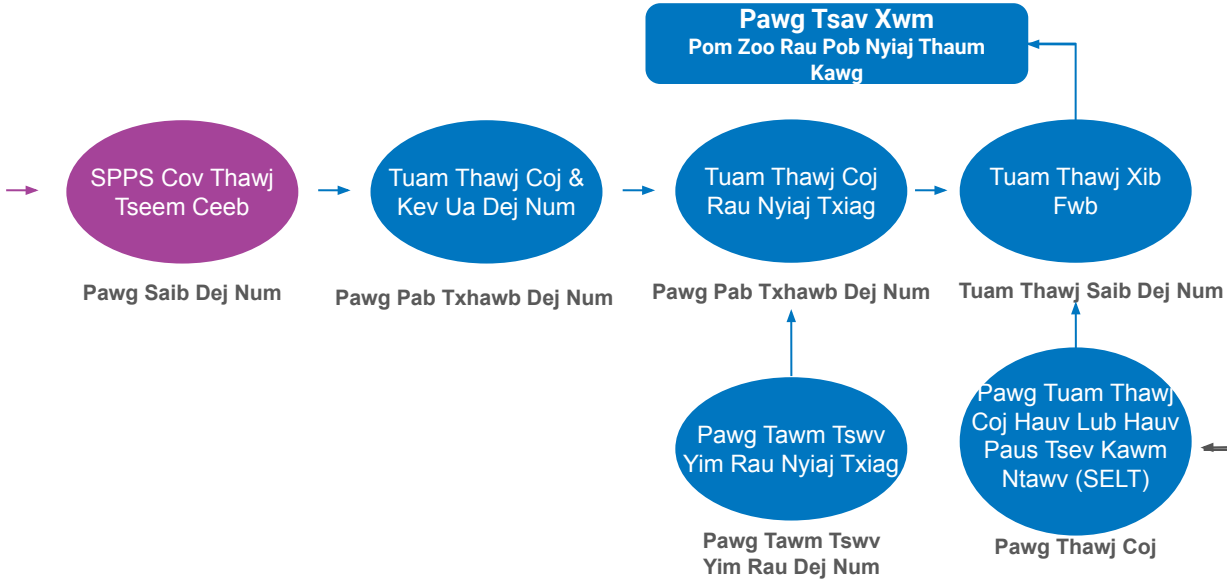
Pawg Tsav Xwm
Pom Zoo Rau Pob Nyiaj Thaum Kawg

SPPS Cov Thawj Tseem Ceeb

Pawg Saib Dej Num

Tuam Thawj Coj & Kev Ua Dej Num

Pawg Pab Txhawb Dej Num

Tuam Thawj Coj Rau Nyiaj Txiag

Pawg Pab Txhawb Dej Num

Tuam Thawj Xib Fwb

Tuam Thawj Saib Dej Num

Pawg Tawm Tswv Yim Rau Nyiaj Txiag

Pawg Tawm Tswv Yim Rau Dej Num

Pawg Tuam Thawj Coj Hauv Lub Hauv Paus Tsev Kawm Ntawv (SELT)

Pawg Thawj Coj